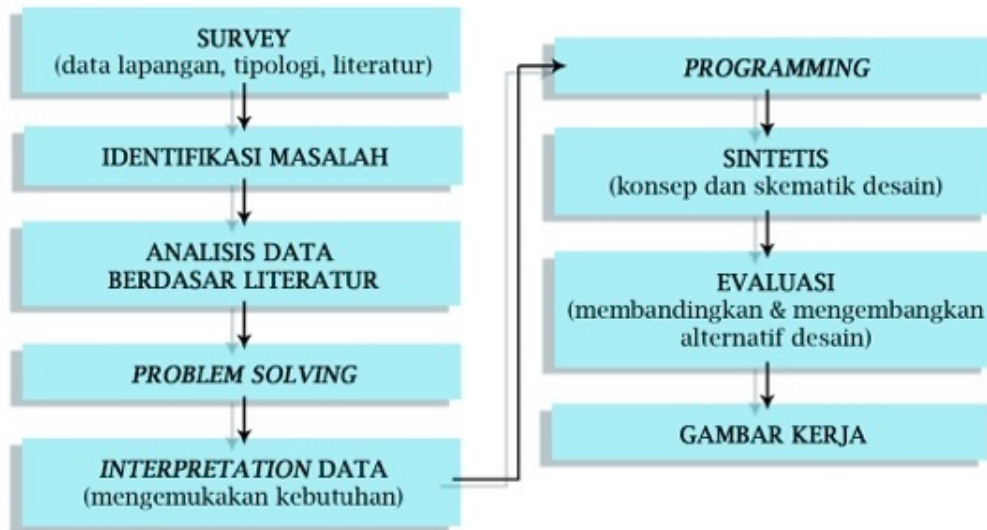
SURVEY
(data lapangan, tipologi, literatur)

IDENTIFIKASI MASALAH

ANALISIS DATA
BERDASAR LITERATUR

PROBLEM SOLVING

INTERPRETATION DATA
(mengemukakan kebutuhan)

PROGRAMMING

SINTETIS
(konsep dan skematik desain)

EVALUASI
(membandingkan & mengembangkan alternatif desain)

GAMBAR KERJA